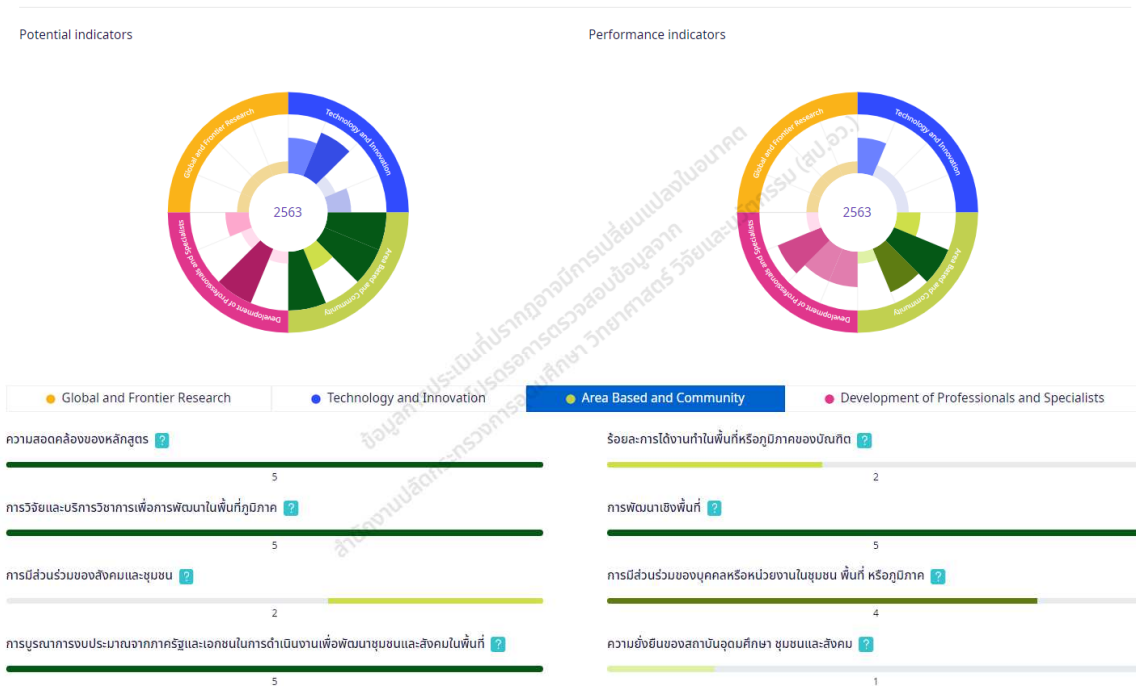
Potential indicators

Performance indicators

Global and Frontier Research
Technology and Innovation
Area Based and Community
Development of Professionals and Specialists
2563

Global and Frontier Research
Technology and Innovation
Area Based and Community
Development of Professionals and Specialists
2563

ข้อมูลสำหรับประเมินที่ปรากฏอาจมีการเปลี่ยนแปลงในอนาคต ขณะอยู่ในระหว่างกระบวนการตรวจสอบข้อมูลจาก สำนักงานปลัดกระทรวงการอุดมศึกษา วิทยาศาสตร์ วิจัยและนวัตกรรม (สป.อว.)

Global and Frontier Research | Technology and Innovation | Area Based and Community | Development of Professionals and Specialists

ความสอดคล้องของหลักสูตร ?
5

ร้อยละการได้งานทำในพื้นที่หรือภูมิภาคของบัณฑิต ?
2

การวิจัยและบริการวิชาการเพื่อการพัฒนาในพื้นที่ภูมิภาค ?
5

การพัฒนาเชิงพื้นที่ ?
5

การมีส่วนร่วมของสังคมและชุมชน ?
2

การมีส่วนร่วมของบุคคลหรือหน่วยงานในชุมชน พื้นที่ หรือภูมิภาค ?
4

การบูรณาการงบประมาณจากภาครัฐและเอกชนในการดำเนินงานเพื่อพัฒนาชุมชนและสังคมในพื้นที่ ?
5

ความยั่งยืนของสถาบันอุดมศึกษา ชุมชนและสังคม ?
1